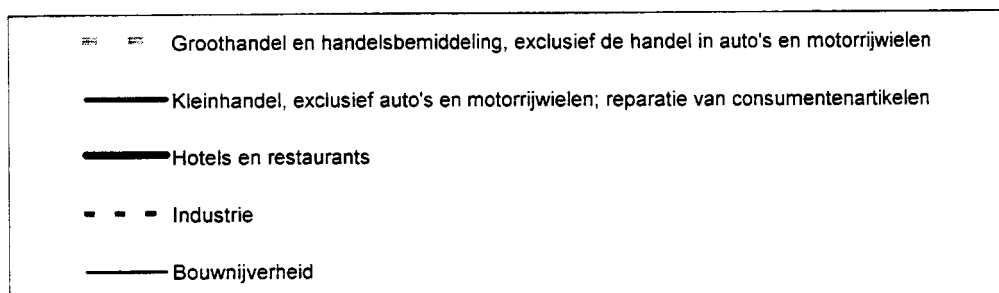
Groothandel en handelsbemiddeling, exclusief de handel in auto's en motorrijwielen

Kleinhandel, exclusief auto's en motorrijwielen; reparatie van consumentenartikelen

Hotels en restaurants

Industrie

Bouwnijverheid